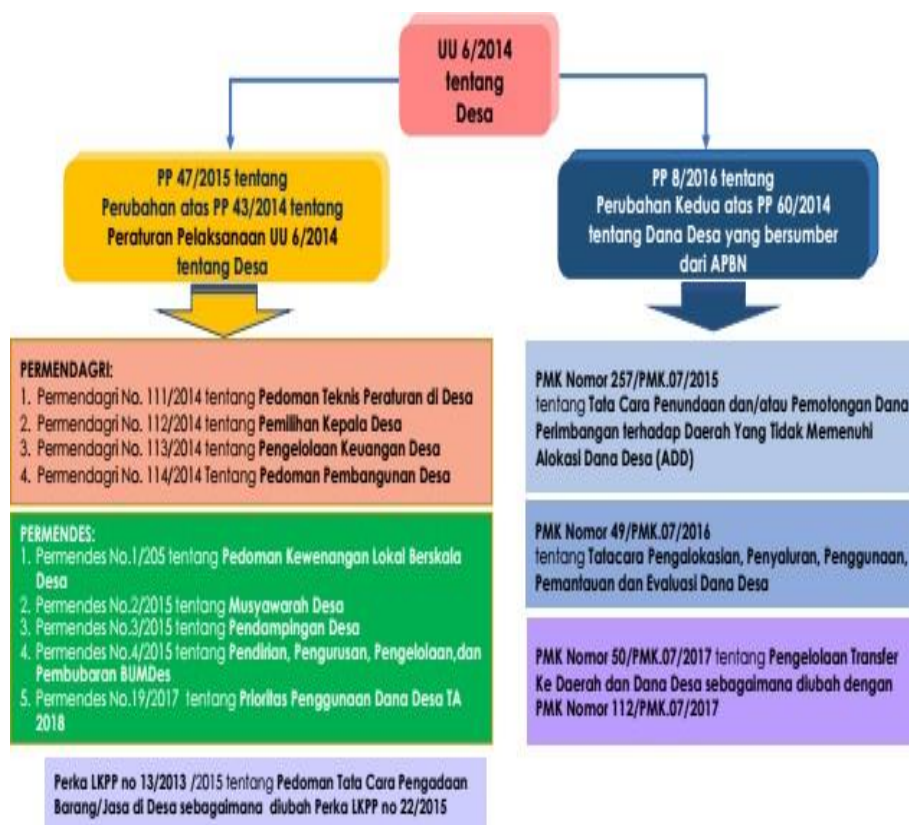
UU 6/2014 tentang Desa

PP 47/2015 tentang Perubahan atas PP 43/2014 tentang Peraturan Pelaksanaan UU 6/2014 tentang Desa

PP 8/2016 tentang Perubahan Kedua atas PP 60/2014 tentang Dana Desa yang bersumber dari APBN

PERMENDAGRI:
1. Permendagri No. 111/2014 tentang Pedoman Teknis Peraturan di Desa
2. Permendagri No. 112/2014 tentang Pemilihan Kepala Desa
3. Permendagri No. 113/2014 tentang Pengelolaan Keuangan Desa
4. Permendagri No. 114/2014 Tentang Pedoman Pembangunan Desa

PERMENDES:
1. Permendes No.1/205 tentang Pedoman Kewenangan Lokal Berskala Desa
2. Permendes No.2/2015 tentang Musyawarah Desa
3. Permendes No.3/2015 tentang Pendampingan Desa
4. Permendes No.4/2015 tentang Pendirian, Pengurusan, Pengelolaan,dan Pembubaran BUMDes
5. Permendes No.19/2017 tentang Prioritas Penggunaan Dana Desa TA 2018

Perka LKPP no 13/2013 /2015 tentang Pedoman Tata Cara Pengadaan Barang/Jasa di Desa sebagaimana diubah Perka LKPP no 22/2015

PMK Nomor 257/PMK.07/2015 tentang Tata Cara Penundaan dan/atau Pemotongan Dana Perimbangan terhadap Daerah Yang Tidak Memenuhi Alokasi Dana Desa (ADD)

PMK Nomor 49/PMK.07/2016 tentang Tatacara Pengalokasian, Penyaluran, Penggunaan, Pemantauan dan Evaluasi Dana Desa

PMK Nomor 50/PMK.07/2017 tentang Pengelolaan Transfer Ke Daerah dan Dana Desa sebagaimana diubah dengan PMK Nomor 112/PMK.07/2017